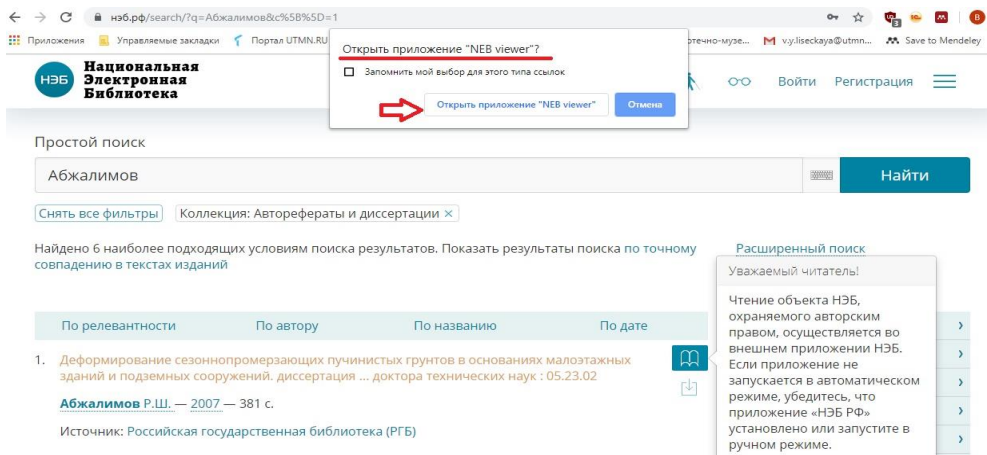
нэб.рф/search/?q=Абжалимов&c%5B%5D=1

Приложения Управляемые закладки Портал UTMN.RU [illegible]отечно-музе... v.y.liseckaya@utmn... Save to Mendeley

НЭБ Национальная Электронная Библиотека

Открыть приложение "NEB viewer"?

Запомнить мой выбор для этого типа ссылок

Открыть приложение "NEB viewer" Отмена

Войти Регистрация

Простой поиск

Абжалимов

Найти

Снять все фильтры Коллекция: Авторефераты и диссертации ×

Найдено 6 наиболее подходящих условиям поиска результатов. Показать результаты поиска по точному совпадению в текстах изданий

Расширенный поиск

Уважаемый читатель!

Чтение объекта НЭБ, охраняемого авторским правом, осуществляется во внешнем приложении НЭБ. Если приложение не запускается в автоматическом режиме, убедитесь, что приложение «НЭБ РФ» установлено или запустите в ручном режиме.

По релевантности По автору По названию По дате

1. Деформирование сезоннопромерзающих пучинистых грунтов в основаниях малоэтажных зданий и подземных сооружений. диссертация ... доктора технических наук : 05.23.02

Абжалимов Р.Ш. — 2007 — 381 с.

Источник: Российская государственная библиотека (РГБ)